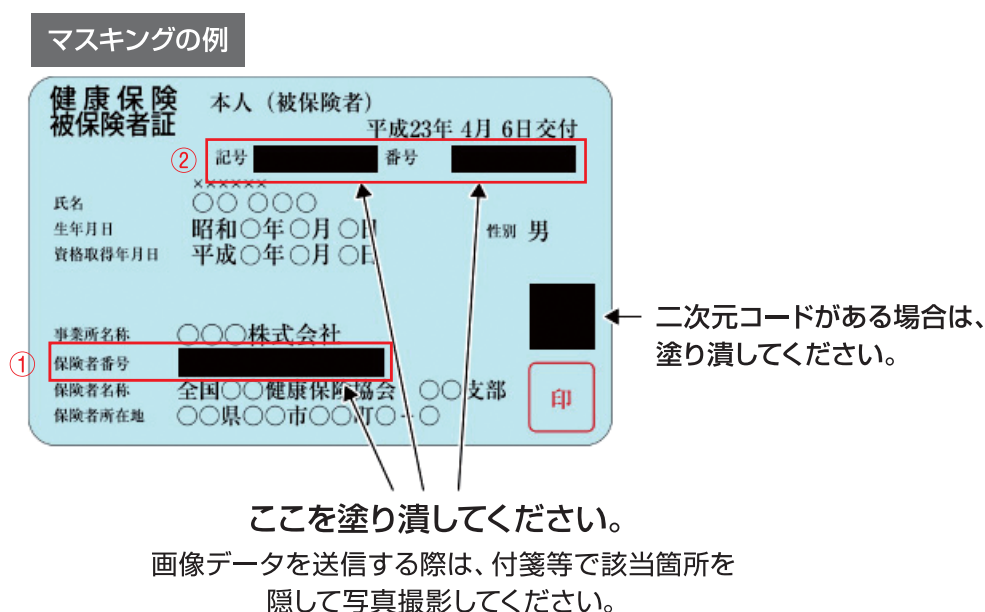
マスキングの例

健康保険
被保険者証

本人（被保険者）

平成23年 4月 6日交付

②　記号　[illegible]　番号　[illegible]

××××××

氏名　〇〇 〇〇〇

生年月日　昭和〇年〇月〇日

性別　男

資格取得年月日　平成〇年〇月〇日

事業所名称　〇〇〇株式会社

①　保険者番号　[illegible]

保険者名称　全国〇〇健康保険協会　〇〇支部

保険者所在地　〇〇県〇〇市〇〇町〇-〇

印

二次元コードがある場合は、塗り潰してください。

ここを塗り潰してください。

画像データを送信する際は、付箋等で該当箇所を隠して写真撮影してください。